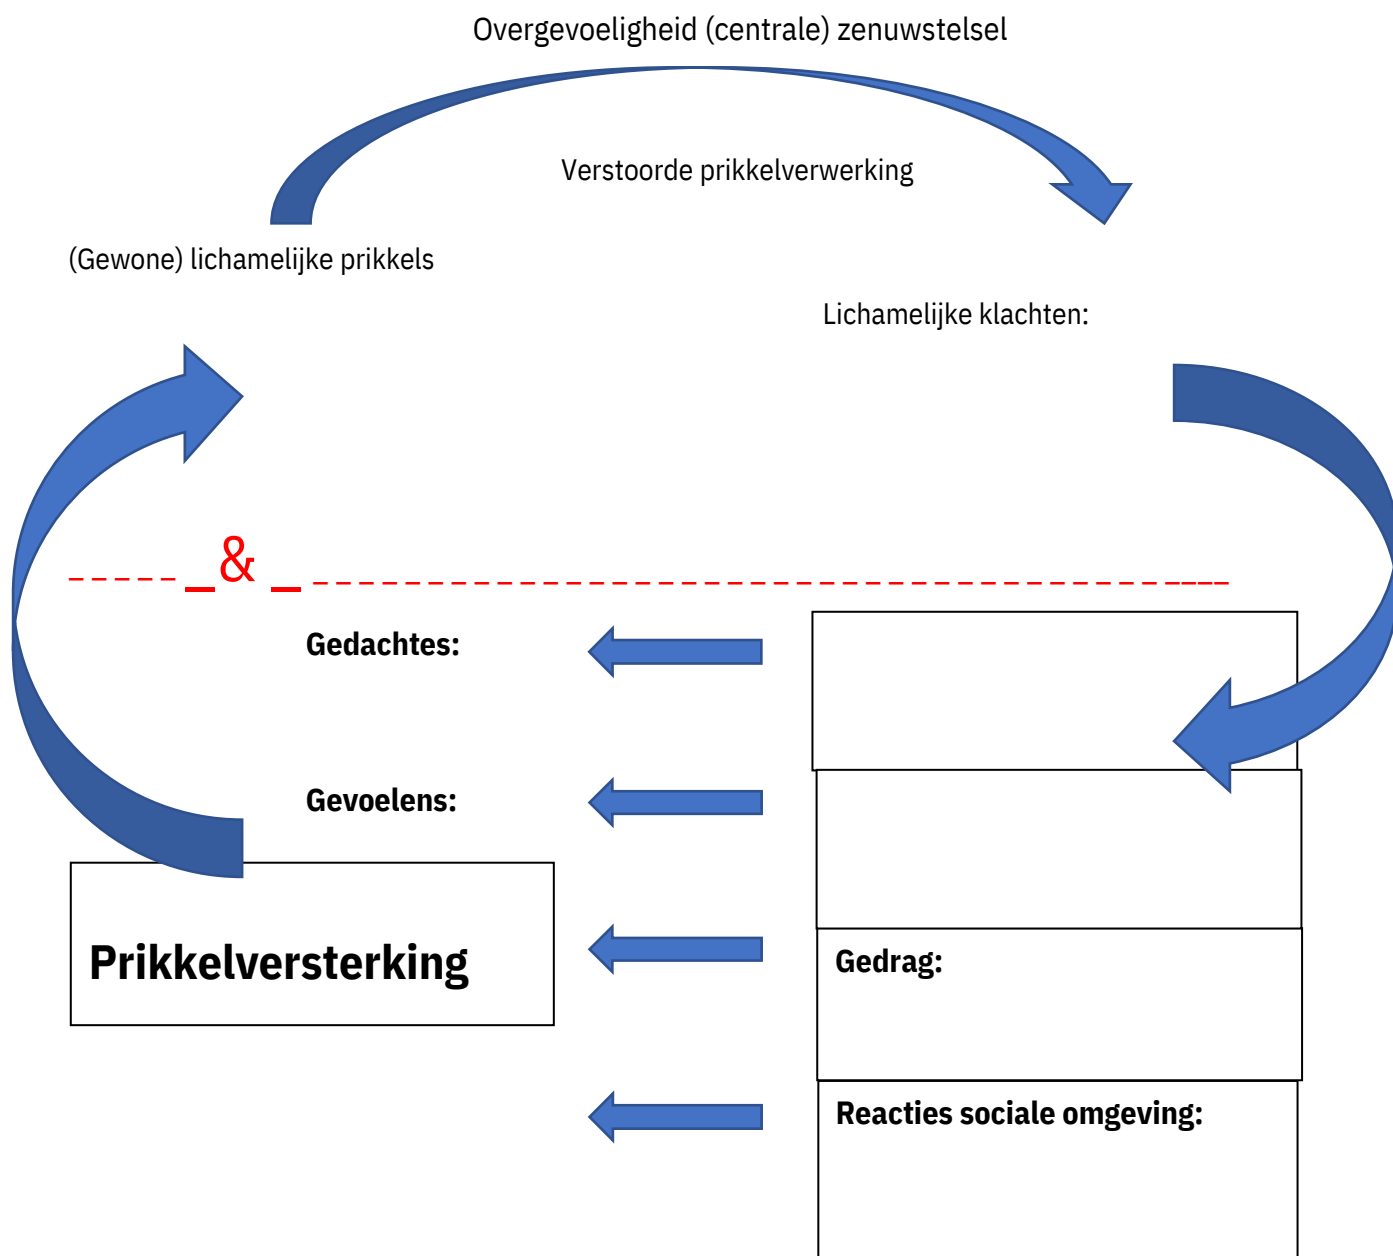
Overgevoeligheid (centrale) zenuwstelsel

Verstoorde prikkelverwerking

(Gewone) lichamelijke prikkels

Lichamelijke klachten:

-----_& _------------------------------------

Gedachtes:

Gevoelens:

Prikkelversterking

Gedrag:

Reacties sociale omgeving: